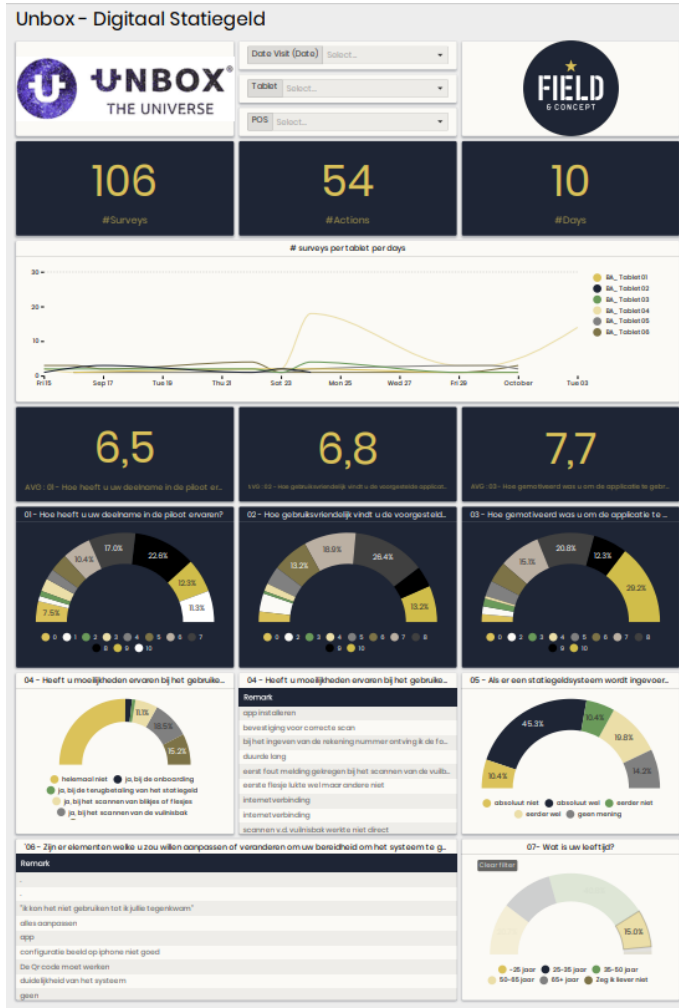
Unbox - Digitaal Statiegeld

UNBOX®
THE UNIVERSE

Date Visit (Date) Select...
Tablet Select...
POS Select...

FIELD
& CONCEPT

106
#Surveys

54
#Actions

10
#Days

# surveys per tablet per days

30
20
10
0
Fri 15 Sep 17 Tue 19 Thu 21 Sat 23 Mon 25 Wed 27 Fri 29 October Tue 03

BA_Tablet 01
BA_Tablet 02
BA_Tablet 03
BA_Tablet 04
BA_Tablet 05
BA_Tablet 06

6,5
AVG : 01 - Hoe heeft u uw deelname in de piloot er...

6,8
AVG : 02 - Hoe gebruiksvriendelijk vindt u de voorgestelde applicat...

7,7
AVG : 03 - Hoe gemotiveerd was u om de applicatie te gebr...

01 - Hoe heeft u uw deelname in de piloot ervaren?
17.0% 22.6% 10.4% 12.3% 11.3% 7.5%
0 1 2 3 4 5 6 7 8 9 10

02 - Hoe gebruiksvriendelijk vindt u de voorgested...
18.9% 26.4% 13.2% 13.2%
0 1 2 3 4 5 6 7 8 9 10

03 - Hoe gemotiveerd was u om de applicatie te ...
20.8% 15.1% 12.3% 29.2%
0 1 2 3 4 5 6 7 8 9 10

04 - Heeft u moeilijkheden ervaren bij het gebruike...
11.1% 18.5% 15.2%
helemaal niet
ja, bij de onboarding
ja, bij de terugbetaling van het statiegeld
ja, bij het scannen van blikjes of flesjes
ja, bij het scannen van de vuilnisbak

04 - Heeft u moeilijkheden ervaren bij het gebruike...
Remark
app installeren
bevestiging voor correcte scan
bij het ingeven van de rekening nummer ontving ik de fo...
duurde lang
eerst fout melding gekregen bij het scannen van de vuilb...
eerste flesje lukte wel maar andere niet
internetverbinding
internetverbinding
scannen v.d. vuilnisbak werkte niet direct

05 - Als er een statiegeldsysteem wordt ingevoer...
45.3% 10.4% 19.8% 14.2% 10.4%
absoluut niet
absoluut wel
eerder niet
eerder wel
geen mening

'06 - Zijn er elementen welke u zou willen aanpassen of veranderen om uw bereidheid om het systeem te g...
Remark
-
-
"ik kon het niet gebruiken tot ik jullie tegenkwam"
alles aanpassen
app
configuratie beeld op iphone niet goed
De Qr code moest werken
duidelijkheid van het systeem
geen

07- Wat is uw leeftijd?
Clear filter
15.0%
-25 jaar
25-35 jaar
35-50 jaar
50-65 jaar
65+ jaar
Zeg ik liever niet